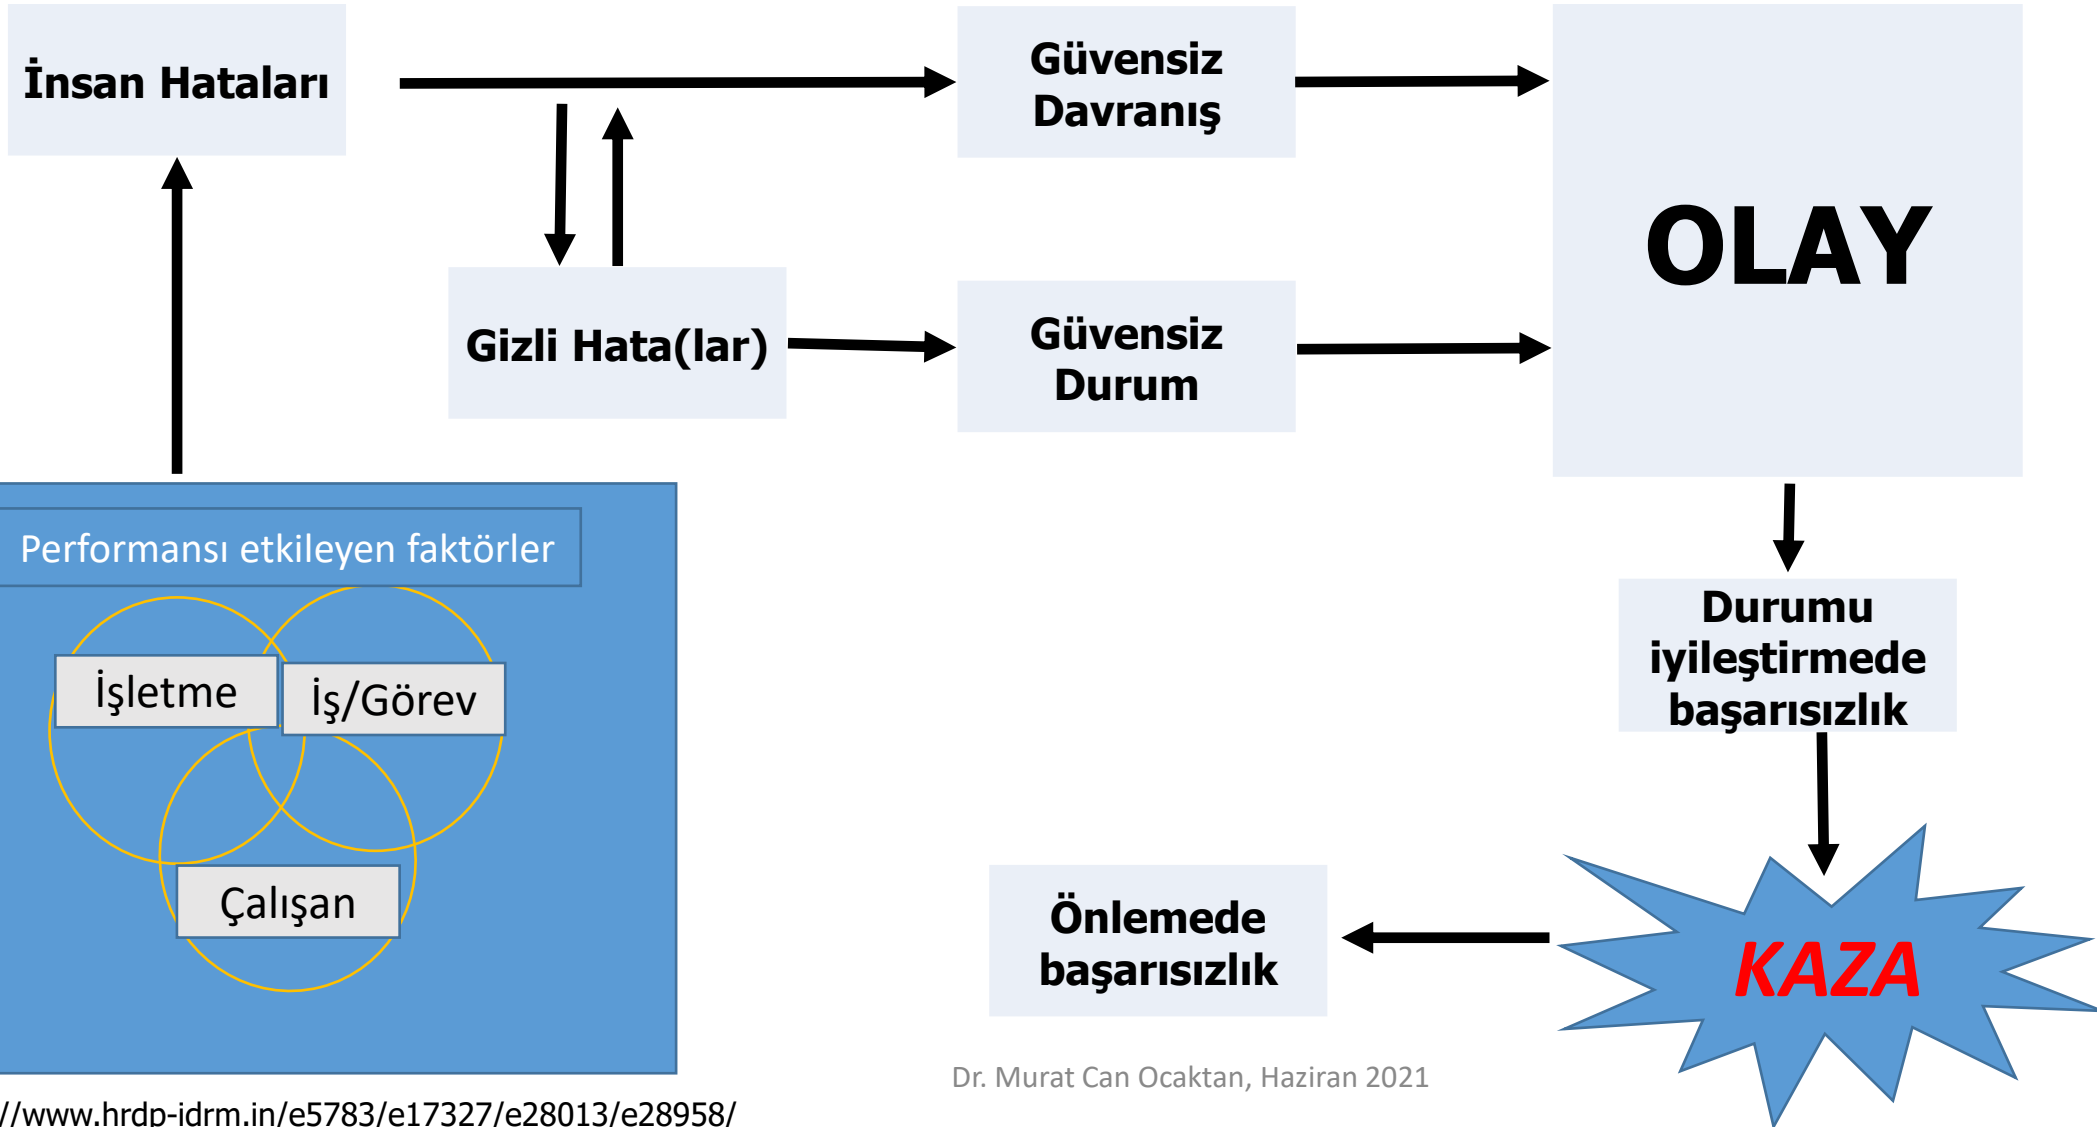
İnsan Hataları

Güvensiz Davranış

OLAY

Gizli Hata(lar)

Güvensiz Durum

Performansı etkileyen faktörler

İşletme

İş/Görev

Çalışan

Durumu iyileştirmede başarısızlık

Önlemede başarısızlık

KAZA

Dr. Murat Can Ocaktan, Haziran 2021

//www.hrdp-idrm.in/e5783/e17327/e28013/e28958/